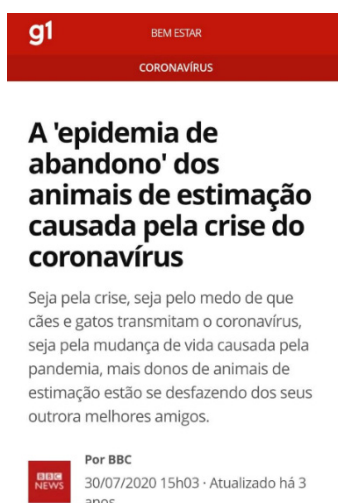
g1
BEM ESTAR
CORONAVÍRUS

A 'epidemia de abandono' dos animais de estimação causada pela crise do coronavírus

Seja pela crise, seja pelo medo de que cães e gatos transmitam o coronavírus, seja pela mudança de vida causada pela pandemia, mais donos de animais de estimação estão se desfazendo dos seus outrora melhores amigos.

BBC NEWS
Por BBC
30/07/2020 15h03 · Atualizado há 3 anos